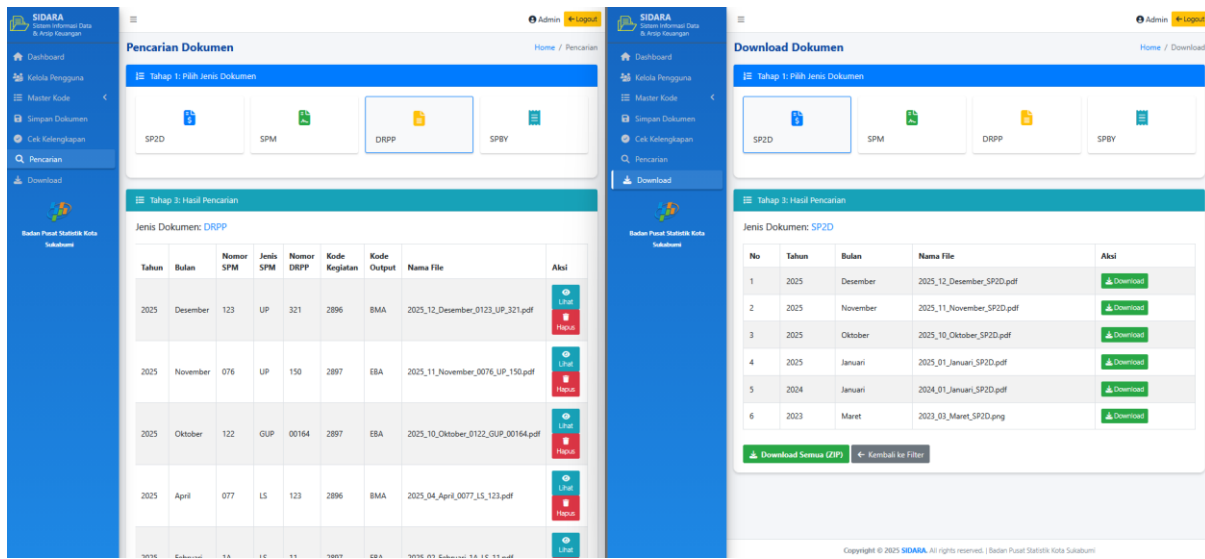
SIDARA
Sistem Informasi Data & Arsip Keuangan

Dashboard
Kelola Pengguna
Master Kode
Simpan Dokumen
Cek Kelengkapan
Pencarian
Download

Badan Pusat Statistik Kota Sukabumi

Admin Logout

Pencarian Dokumen
Home / Pencarian

Tahap 1: Pilih Jenis Dokumen

SP2D
SPM
DRPP
SPBY

Tahap 3: Hasil Pencarian

Jenis Dokumen: DRPP

| Tahun | Bulan | Nomor SPM | Jenis SPM | Nomor DRPP | Kode Kegiatan | Kode Output | Nama File | Aksi |
|---|---|---|---|---|---|---|---|---|
| 2025 | Desember | 123 | UP | 321 | 2896 | BMA | 2025_12_Desember_0123_UP_321.pdf | Lihat Hapus |
| 2025 | November | 076 | UP | 150 | 2897 | EBA | 2025_11_November_0076_UP_150.pdf | Lihat Hapus |
| 2025 | Oktober | 122 | GUP | 00164 | 2897 | EBA | 2025_10_Oktober_0122_GUP_00164.pdf | Lihat Hapus |
| 2025 | April | 077 | LS | 123 | 2896 | BMA | 2025_04_April_0077_LS_123.pdf | Lihat Hapus |
| 2025 | Februari | 1A | LS | 11 | 2897 | EBA | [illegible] | Lihat |

SIDARA
Sistem Informasi Data & Arsip Keuangan

Dashboard
Kelola Pengguna
Master Kode
Simpan Dokumen
Cek Kelengkapan
Pencarian
Download

Badan Pusat Statistik Kota Sukabumi

Admin Logout

Download Dokumen
Home / Download

Tahap 1: Pilih Jenis Dokumen

SP2D
SPM
DRPP
SPBY

Tahap 3: Hasil Pencarian

Jenis Dokumen: SP2D

| No | Tahun | Bulan | Nama File | Aksi |
|---|---|---|---|---|
| 1 | 2025 | Desember | 2025_12_Desember_SP2D.pdf | Download |
| 2 | 2025 | November | 2025_11_November_SP2D.pdf | Download |
| 3 | 2025 | Oktober | 2025_10_Oktober_SP2D.pdf | Download |
| 4 | 2025 | Januari | 2025_01_Januari_SP2D.pdf | Download |
| 5 | 2024 | Januari | 2024_01_Januari_SP2D.pdf | Download |
| 6 | 2023 | Maret | 2023_03_Maret_SP2D.png | Download |

Download Semua (ZIP)
Kembali ke Filter

Copyright © 2025 SIDARA. All rights reserved. | Badan Pusat Statistik Kota Sukabumi